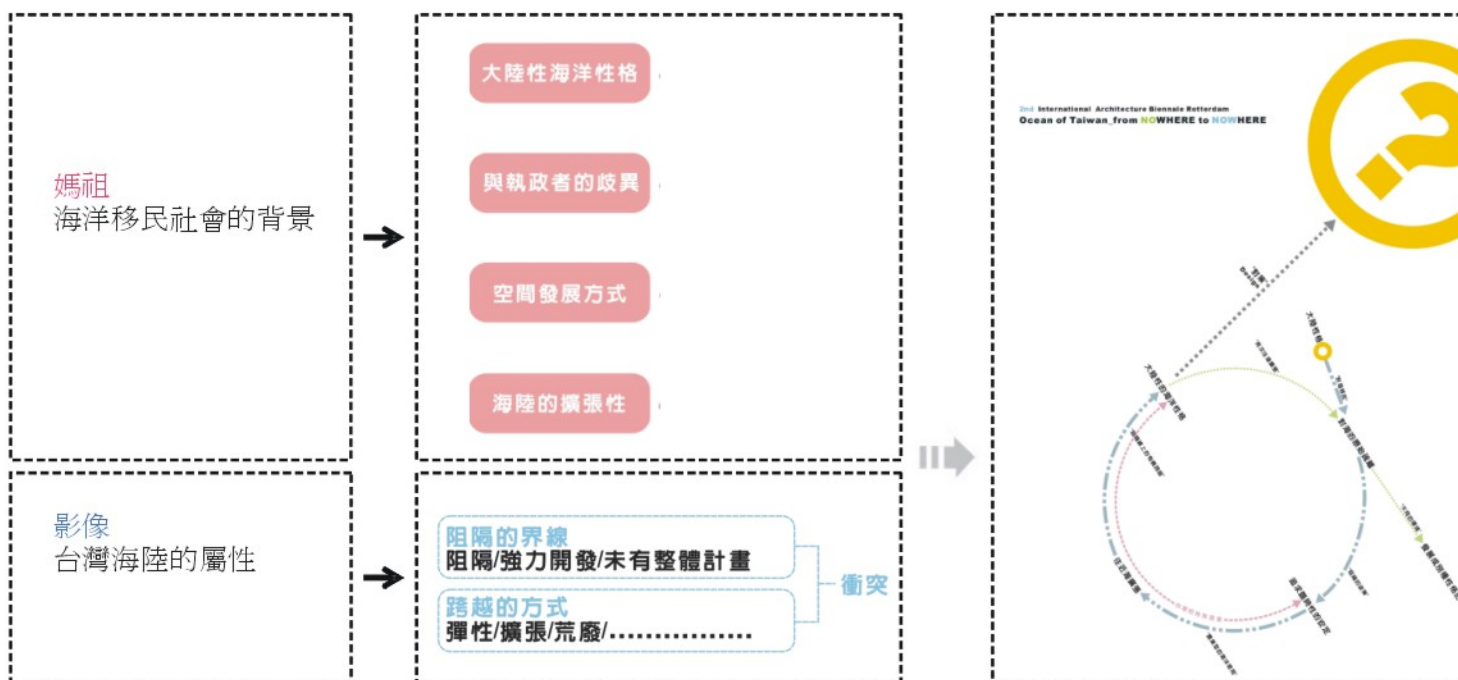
媽祖
海洋移民社會的背景

大陸性海洋性格

與執政者的歧異

空間發展方式

海陸的擴張性

影像
台灣海陸的屬性

阻隔的界線
阻隔/強力開發/未有整體計畫

跨越的方式
彈性/擴張/荒廢/................

衝突

2nd International Architecture Biennale Rotterdam
Ocean of Taiwan_from NOWHERE to NOWHERE

大陸性的海洋性格

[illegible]